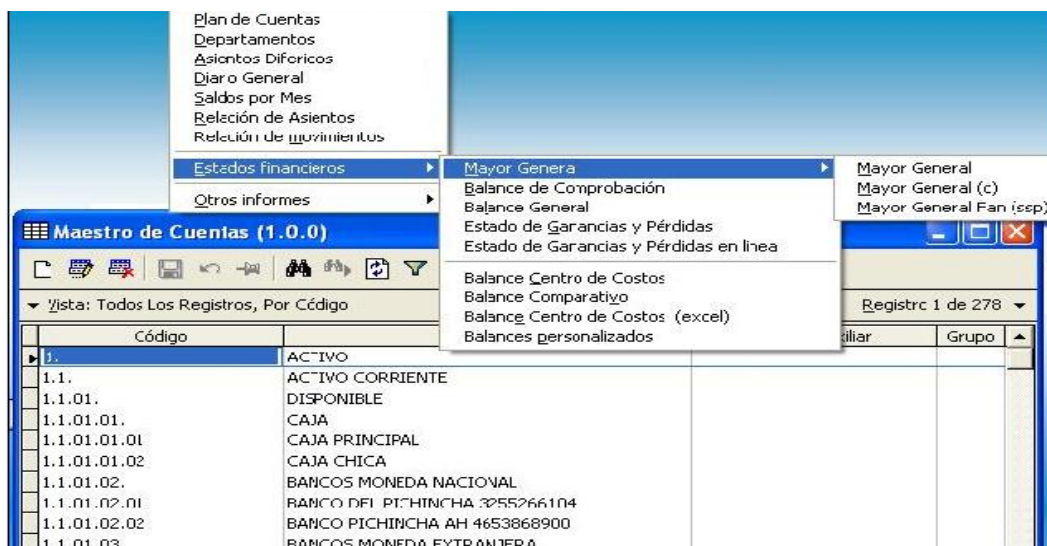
Plan de Cuentas
Departamentos
Asientos Diferidos
Diaro General
Saldos por Mes
Relación de Asientos
Relación de movimientos

Estados financieros
Otros informes

Mayor Genera
Balance de Comprobación
Balance General
Estado de Garancias y Pérdidas
Estado de Garancias y Pérdidas en linea
Balance Centro de Costos
Balance Comparativo
Balance Centro de Costos (excel)
Balances personalizados

Mayor General
Mayor General (c)
Mayor General Fan (ssp)

Maestro de Cuentas (1.0.0)

Vista: Todos Los Registros, Por Código
Registro 1 de 278

| Código | | iliar | Grupo |
|---|---|---|---|
| 1. | ACTIVO | | |
| 1.1. | ACTIVO CORRIENTE | | |
| 1.1.01. | DISPONIBLE | | |
| 1.1.01.01. | CAJA | | |
| 1.1.01.01.01 | CAJA PRINCIPAL | | |
| 1.1.01.01.02 | CAJA CHICA | | |
| 1.1.01.02. | BANCOS MONEDA NACIONAL | | |
| 1.1.01.02.01 | BANCO DEL PICHINCHA 3255266104 | | |
| 1.1.01.02.02 | BANCO PICHINCHA AH 4653868900 | | |
| 1.1.01.03. | BANCOS MONEDA EXTRANJERA | | |